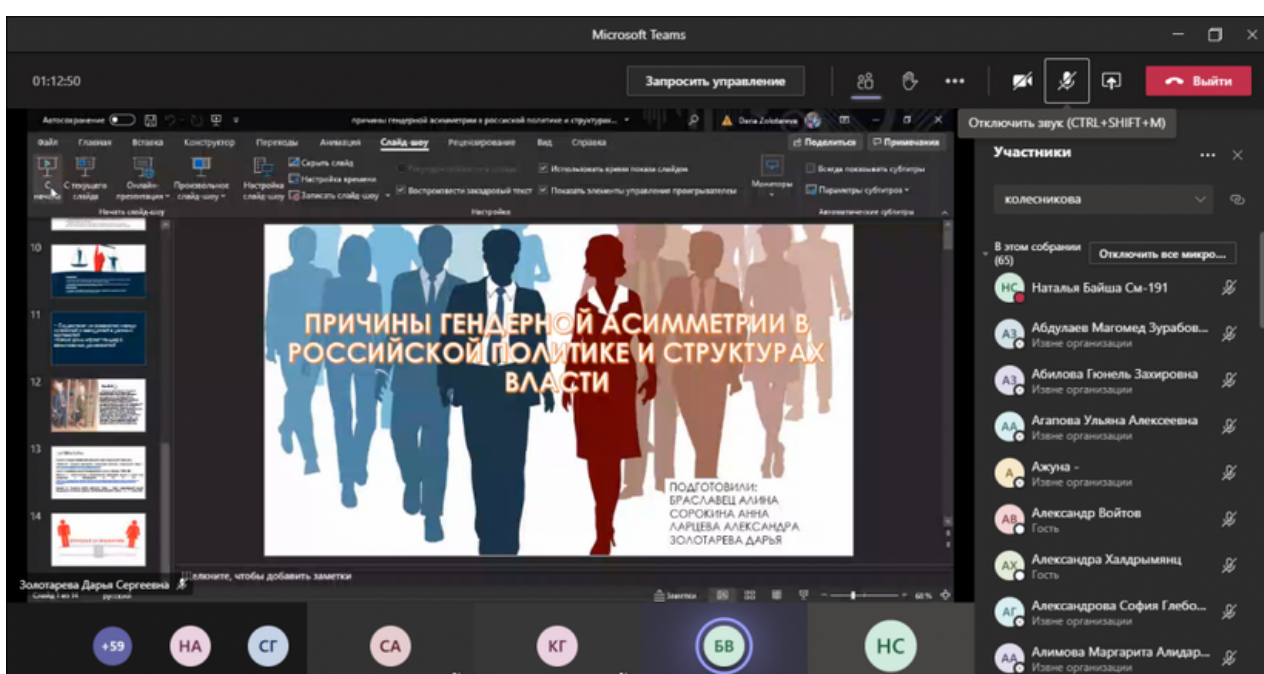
Microsoft Teams

01:12:50

Запросить управление

Выйти

Отключить звук (CTRL+SHIFT+M)

Автосохранение

причины гендерной асимметрии в российской политике и структурах...

Daria Zolotareva

Файл Главная Вставка Конструктор Переходы Анимация Слайд-шоу Рецензирование Вид Справка

Поделиться Примечания

С начала С текущего слайда Онлайн-презентация Произвольное слайд-шоу Настройка слайд-шоу Скрыть слайд Настройка времени Записать слайд-шоу Использовать время показа слайдов Воспроизвести закадровый текст Показать элементы управления проигрывателем Мониторы Всегда показывать субтитры Параметры субтитров

Начать слайд-шоу Настройка Автоматические субтитры

10

11

12

13

14

ПРИЧИНЫ ГЕНДЕРНОЙ АСИММЕТРИИ В РОССИЙСКОЙ ПОЛИТИКЕ И СТРУКТУРАХ ВЛАСТИ

ПОДГОТОВИЛИ:
БРАСЛАВЕЦ АЛИНА
СОРОКИНА АННА
ЛАРЦЕВА АЛЕКСАНДРА
ЗОЛОТАРЕВА ДАРЬЯ

Щелкните, чтобы добавить заметки

Золотарева Дарья Сергеевна

Слайд 1 из 14 русский

Заметки

60 %

Участники

колесникова

В этом собрании (65)

Отключить все микро...

НС Наталья Байша См-191

АЗ Абдулаев Магомед Зурабов... Извне организации

АЗ Абилова Гюнель Захировна Извне организации

АА Агапова Ульяна Алексеевна Извне организации

А Ажуна - Извне организации

АВ Александр Войтов Гость

АХ Александра Халдрымянц Гость

АГ Александрова София Глебо... Извне организации

АА Алимова Маргарита Алидар... Извне организации

+59 НА СГ СА КГ БВ НС